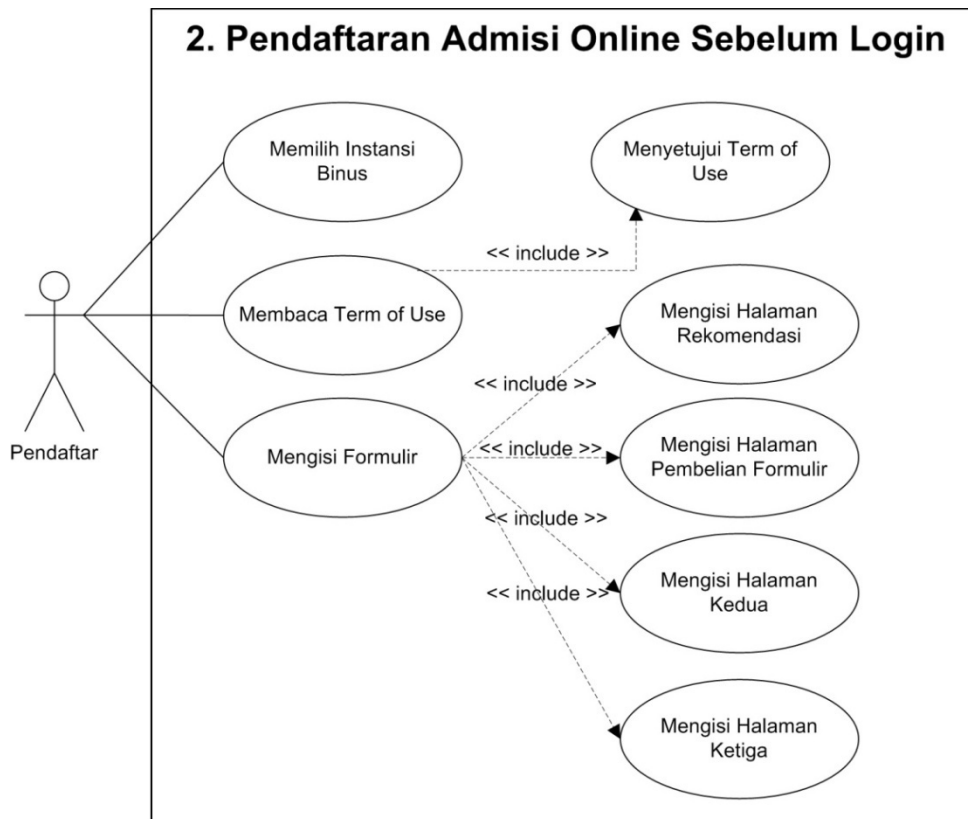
2. Pendaftaran Admisi Online Sebelum Login

Pendaftar

Memilih Instansi Binus

Menyetujui Term of Use

<< include >>

Membaca Term of Use

Mengisi Halaman Rekomendasi

<< include >>

Mengisi Formulir

<< include >>

Mengisi Halaman Pembelian Formulir

<< include >>

Mengisi Halaman Kedua

<< include >>

Mengisi Halaman Ketiga